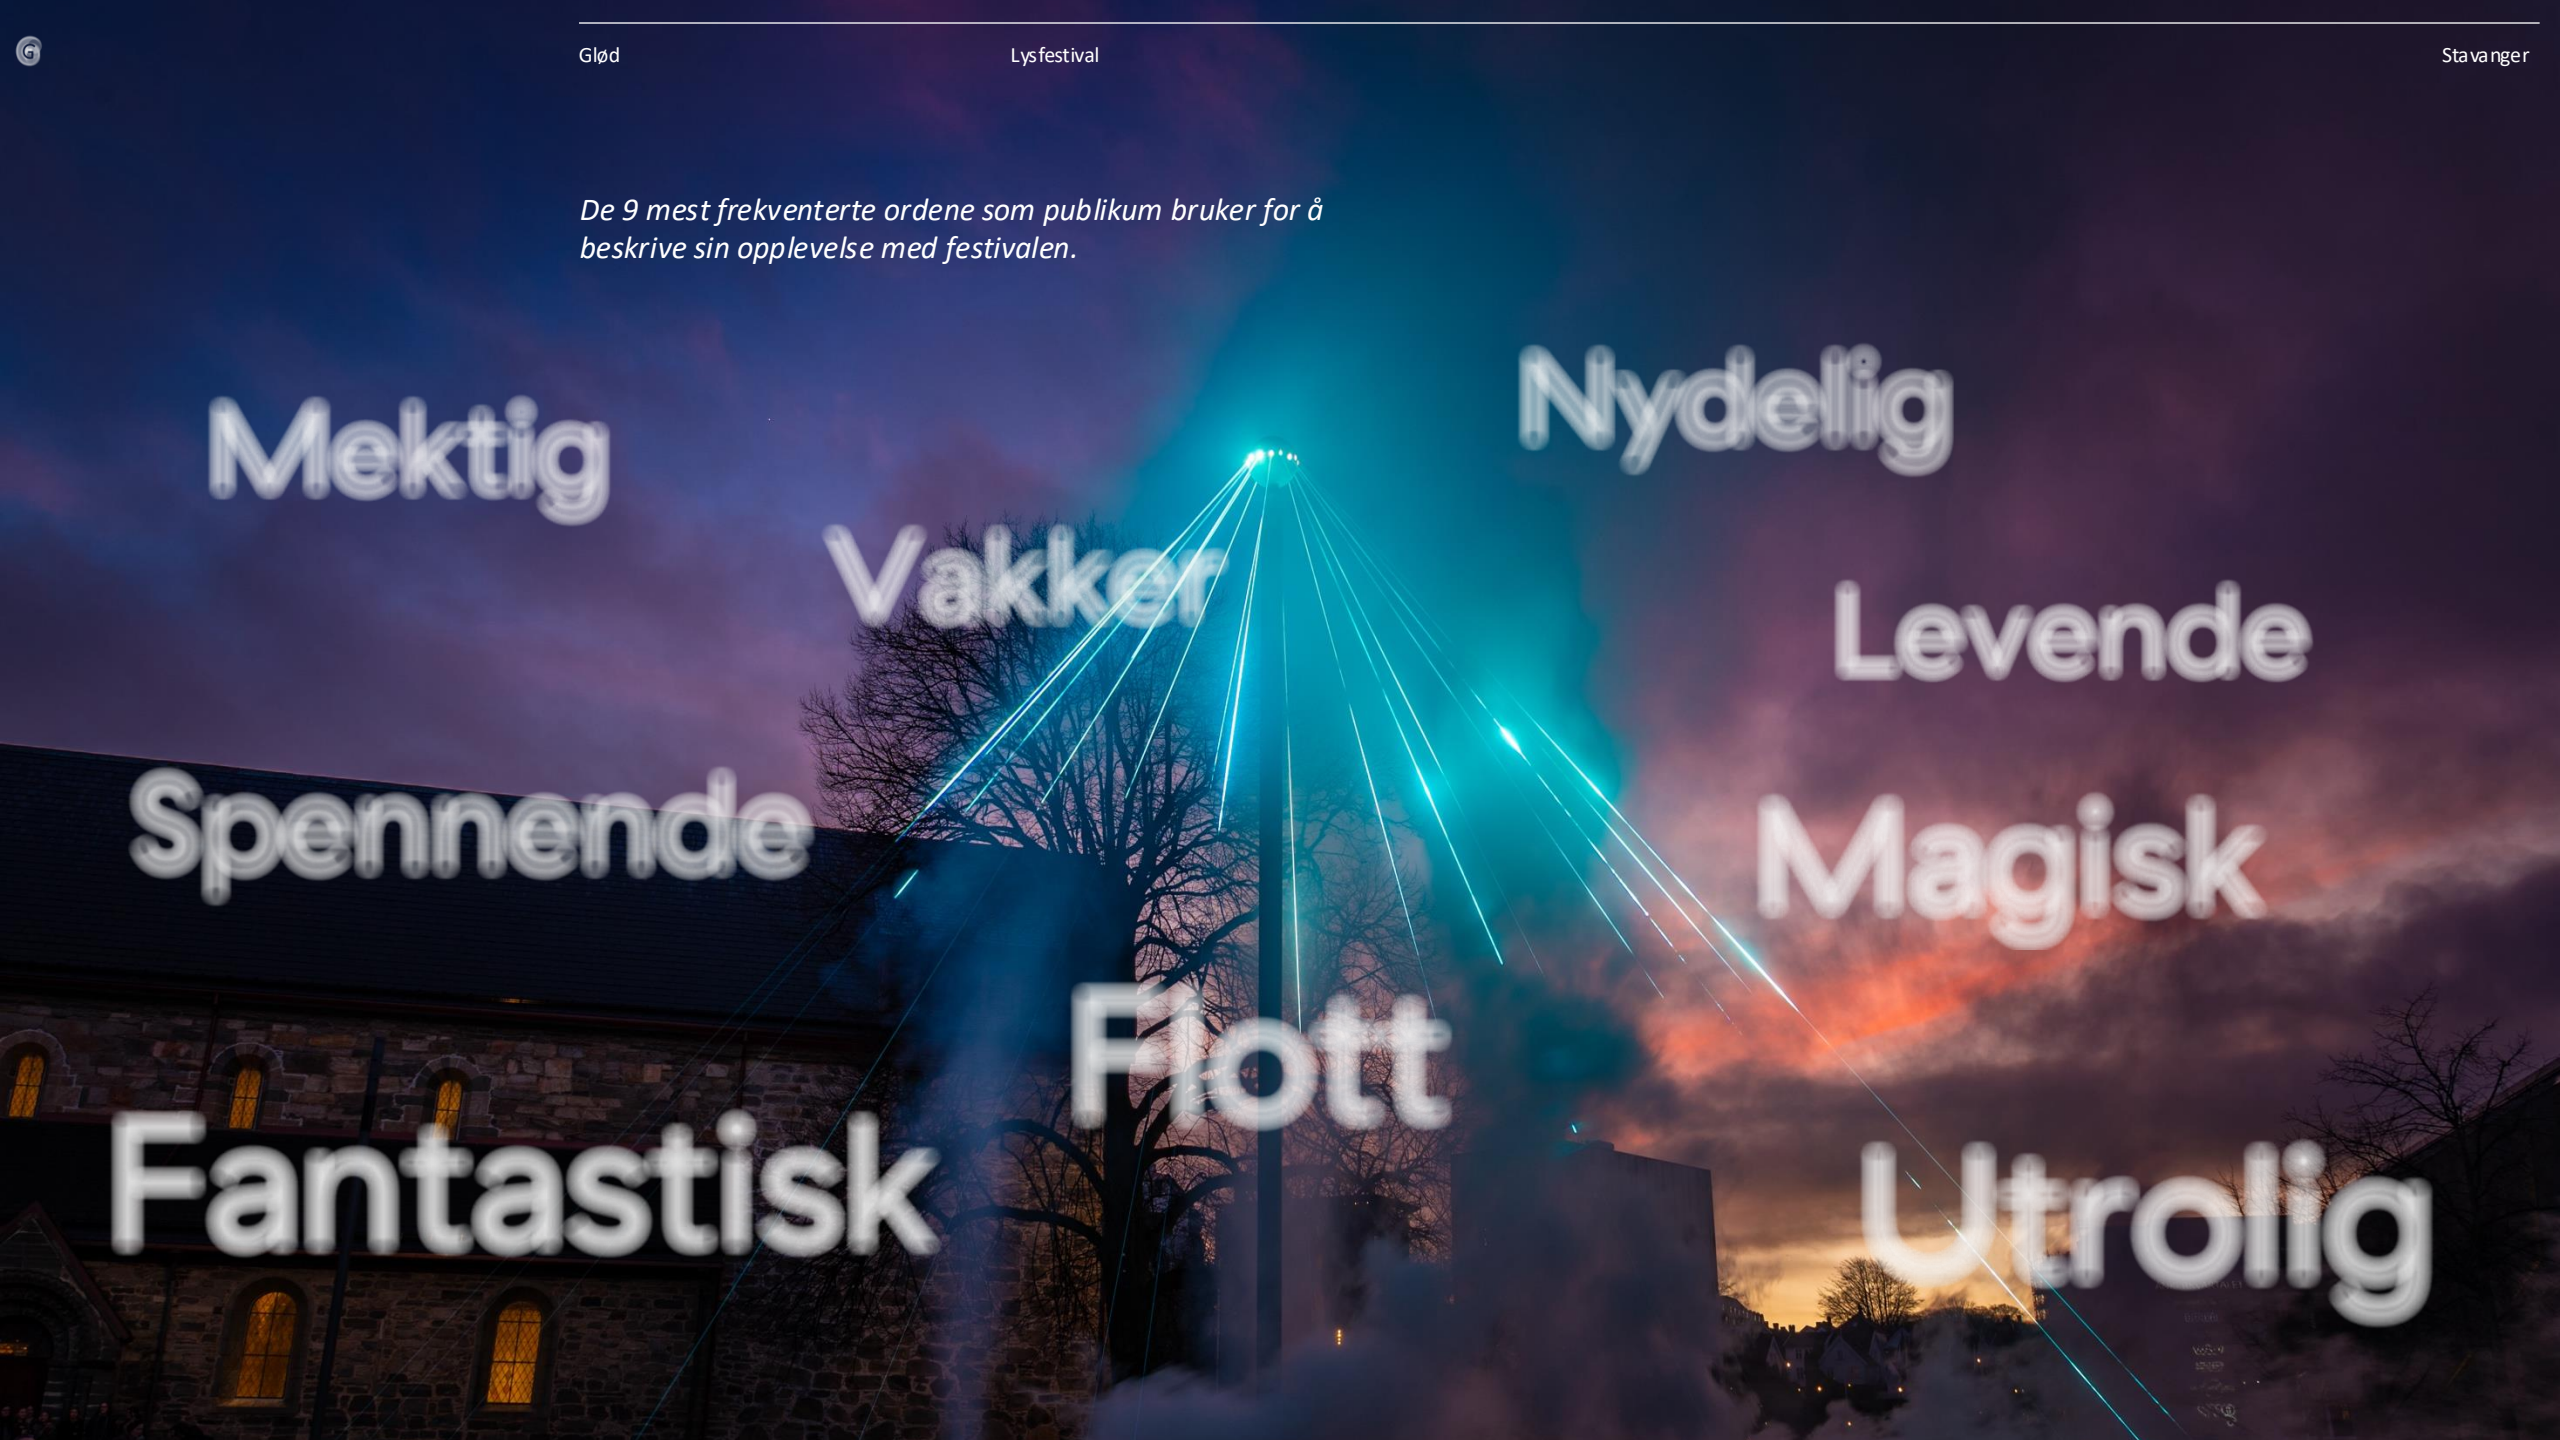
Glød Lysfestival Stavanger

De 9 mest frekventerte ordene som publikum bruker for å beskrive sin opplevelse med festivalen.

Nydelig

Mektig

Vakker

Levende

Spennende

Magisk

Flott

Fantastisk

Utrolig